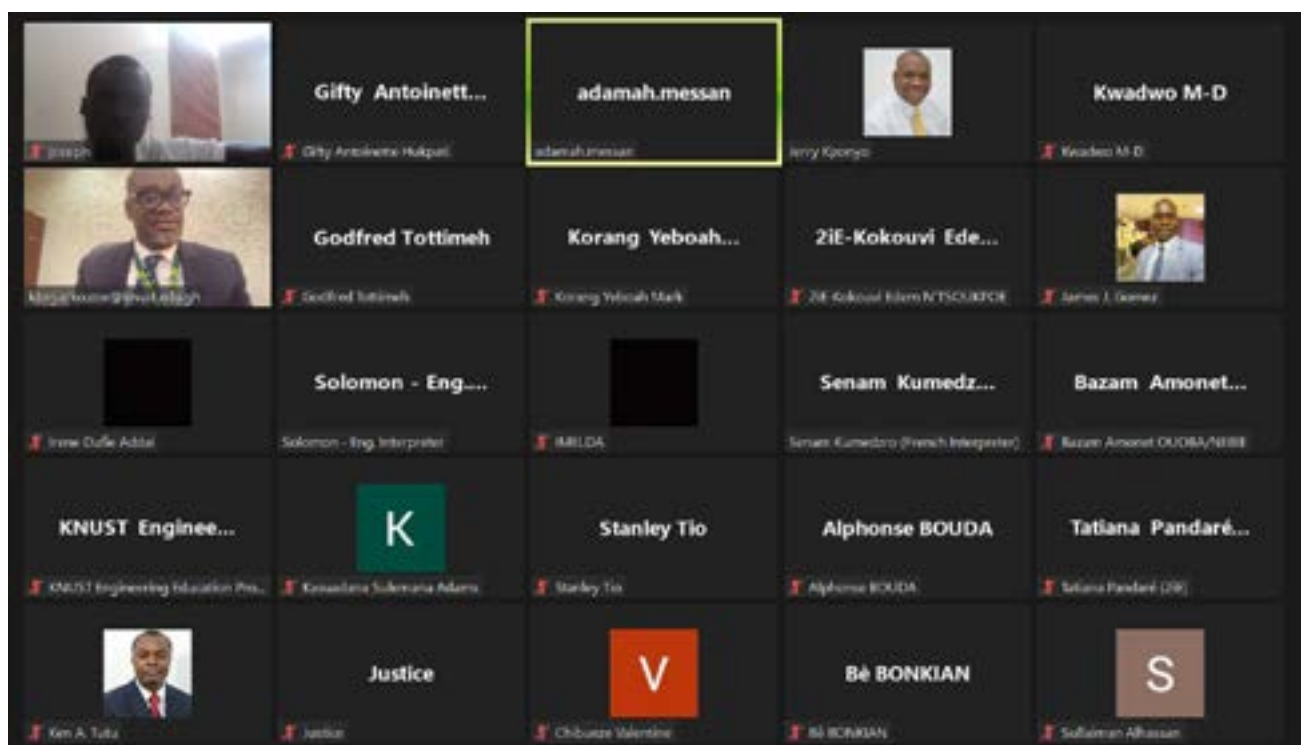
Joseph

Gifty Antoinett...
Gifty Antoinette Hukpati

adamah.messan
adamah.messan

Jerry Kponyo

Kwadwo M-D
Kwadwo M-D

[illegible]

Godfred Tottimeh
Godfred Tottimeh

Korang Yeboah...
Korang Yeboah Mark

2iE-Kokouvi Ede...
2iE-Kokouvi Edem N'TSOUKPOE

James J. Gomez

Irene Dufie Addai

Solomon - Eng....
Solomon - Eng. Interpreter

IMELDA

Senam Kumedz...
Senam Kumedzro (French Interpreter)

Bazam Amonet...
Bazam Amonet OUOBA/NEBIE

KNUST Enginee...
KNUST Engineering Education Pro...

K
Kassadana Sulemana Adams

Stanley Tio
Stanley Tio

Alphonse BOUDA
Alphonse BOUDA

Tatiana Pandaré...
Tatiana Pandaré (2iE)

Ken A. Tutu

Justice
Justice

V
Chibueze Valentine

Bè BONKIAN
Bè BONKIAN

S
Sulfaiman Alhassan